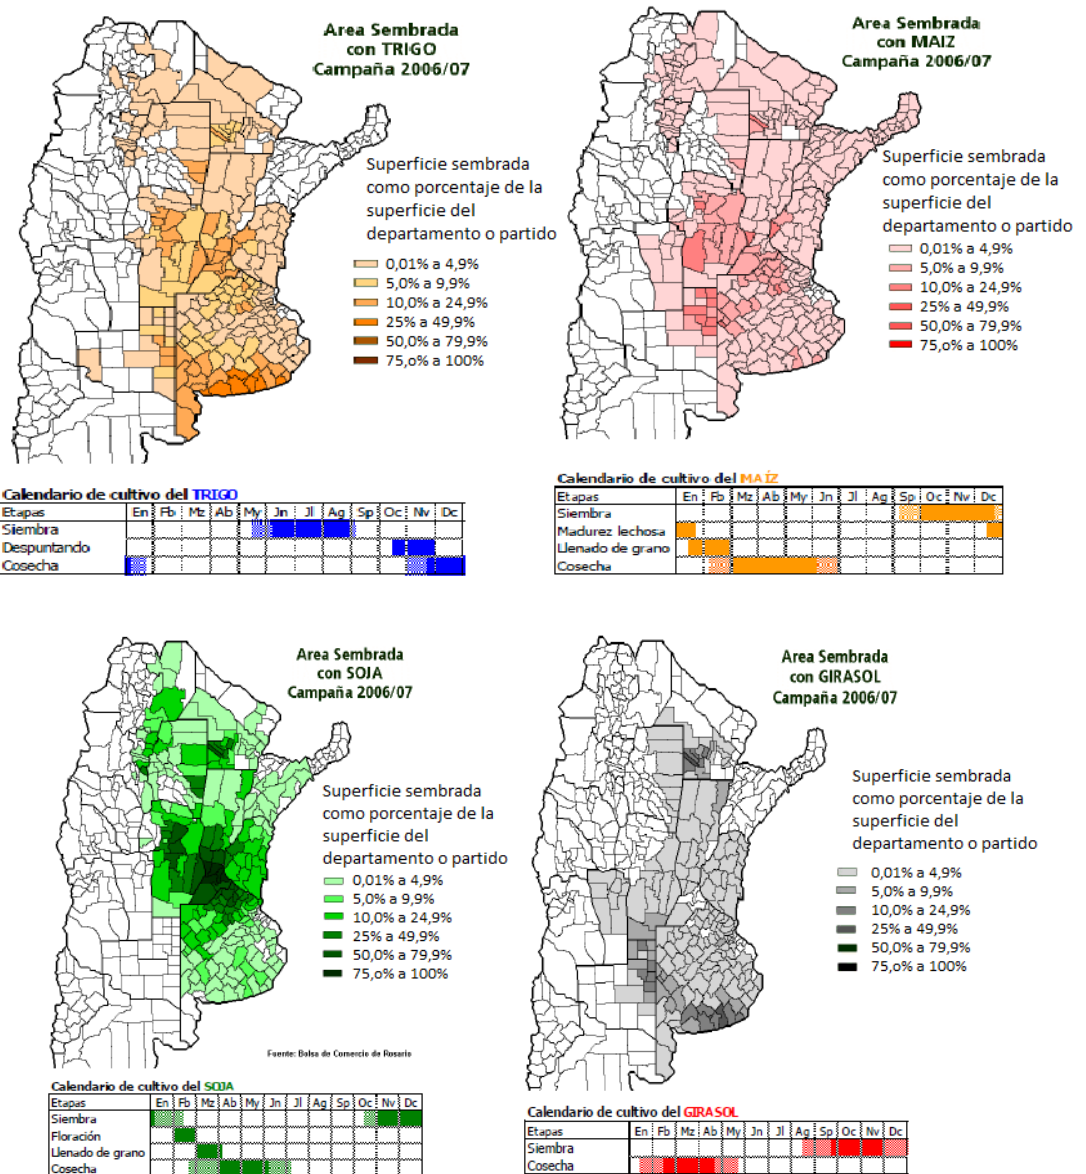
Area Sembrada con TRIGO Campaña 2006/07

Superficie sembrada como porcentaje de la superficie del departamento o partido
0,01% a 4,9%
5,0% a 9,9%
10,0% a 24,9%
25% a 49,9%
50,0% a 79,9%
75,o% a 100%

Calendario de cultivo del TRIGO

| Etapas | En | Fb | Mz | Ab | My | Jn | Jl | Ag | Sp | Oc | Nv | Dc |
|---|---|---|---|---|---|---|---|---|---|---|---|---|
| Siembra | | | | | | | | | | | | |
| Despuntando | | | | | | | | | | | | |
| Cosecha | | | | | | | | | | | | |

Area Sembrada con MAIZ Campaña 2006/07

Superficie sembrada como porcentaje de la superficie del departamento o partido
0,01% a 4,9%
5,0% a 9,9%
10,0% a 24,9%
25% a 49,9%
50,0% a 79,9%
75,o% a 100%

Calendario de cultivo del MAÍZ

| Etapas | En | Fb | Mz | Ab | My | Jn | Jl | Ag | Sp | Oc | Nv | Dc |
|---|---|---|---|---|---|---|---|---|---|---|---|---|
| Siembra | | | | | | | | | | | | |
| Madurez lechosa | | | | | | | | | | | | |
| Llenado de grano | | | | | | | | | | | | |
| Cosecha | | | | | | | | | | | | |

Area Sembrada con SOJA Campaña 2006/07

Superficie sembrada como porcentaje de la superficie del departamento o partido
0,01% a 4,9%
5,0% a 9,9%
10,0% a 24,9%
25% a 49,9%
50,0% a 79,9%
75,o% a 100%

Fuente: Bolsa de Comercio de Rosario

Calendario de cultivo del SOJA

| Etapas | En | Fb | Mz | Ab | My | Jn | Jl | Ag | Sp | Oc | Nv | Dc |
|---|---|---|---|---|---|---|---|---|---|---|---|---|
| Siembra | | | | | | | | | | | | |
| Floración | | | | | | | | | | | | |
| Llenado de grano | | | | | | | | | | | | |
| Cosecha | | | | | | | | | | | | |

Area Sembrada con GIRASOL Campaña 2006/07

Superficie sembrada como porcentaje de la superficie del departamento o partido
0,01% a 4,9%
5,0% a 9,9%
10,0% a 24,9%
25% a 49,9%
50,0% a 79,9%
75,o% a 100%

Calendario de cultivo del GIRASOL

| Etapas | En | Fb | Mz | Ab | My | Jn | Jl | Ag | Sp | Oc | Nv | Dc |
|---|---|---|---|---|---|---|---|---|---|---|---|---|
| Siembra | | | | | | | | | | | | |
| Cosecha | | | | | | | | | | | | |